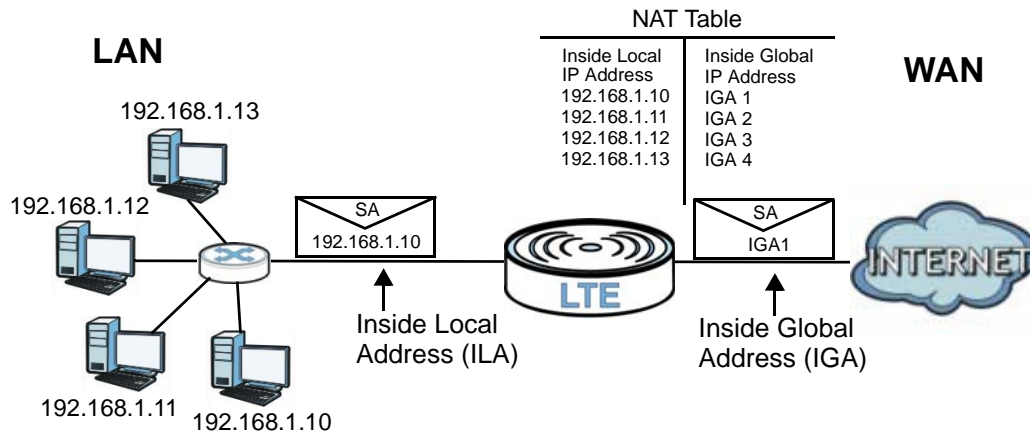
LAN

192.168.1.13

192.168.1.12

192.168.1.11

192.168.1.10

SA
192.168.1.10

Inside Local Address (ILA)

NAT Table

| Inside Local IP Address | Inside Global IP Address |
|---|---|
| 192.168.1.10 | IGA 1 |
| 192.168.1.11 | IGA 2 |
| 192.168.1.12 | IGA 3 |
| 192.168.1.13 | IGA 4 |

LTE

SA
IGA1

Inside Global Address (IGA)

WAN

INTERNET